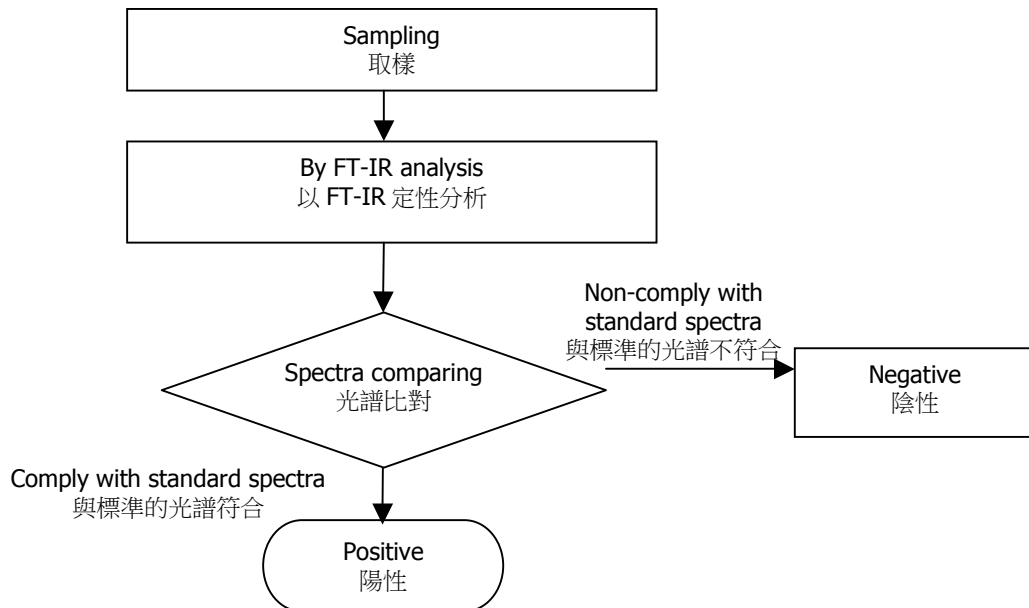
Sampling
取樣

By FT-IR analysis
以 FT-IR 定性分析

Non-comply with standard spectra
與標準的光譜不符合

Spectra comparing
光譜比對

Negative
陰性

Comply with standard spectra
與標準的光譜符合

Positive
陽性